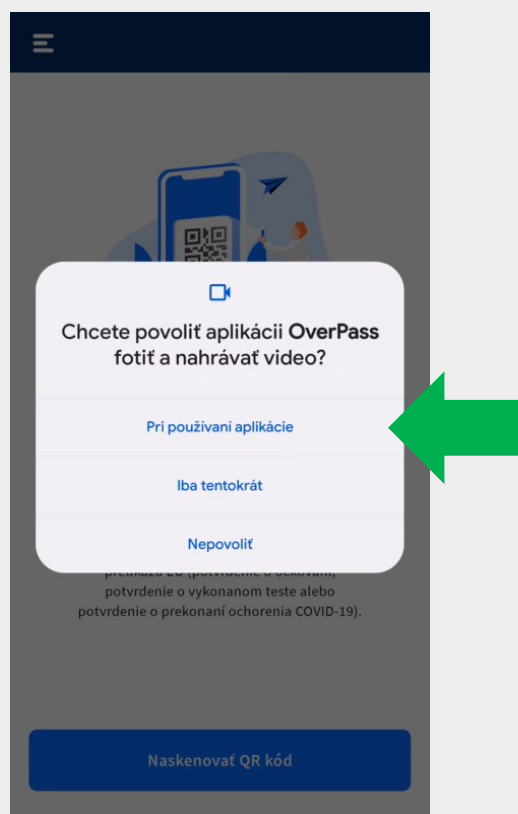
Chcete povoliť aplikácii OverPass fotiť a nahrávať video?

Pri používaní aplikácie

Iba tentokrát

Nepovoliť

preukazu EÚ (potvrdenie o očkovaní, potvrdenie o vykonanom teste alebo potvrdenie o prekonaní ochorenia COVID-19).

Naskenovať QR kód